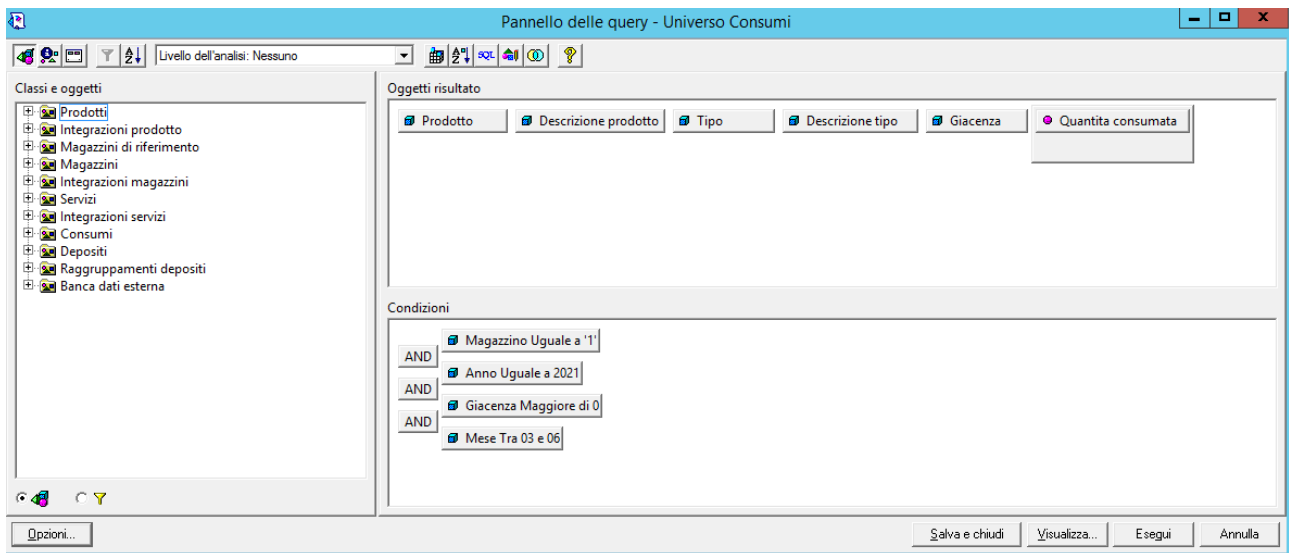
Pannello delle query - Universo Consumi

Livello dell'analisi: Nessuno

Classi e oggetti
Prodotti
Integrazioni prodotto
Magazzini di riferimento
Magazzini
Integrazioni magazzini
Servizi
Integrazioni servizi
Consumi
Depositi
Raggruppamenti depositi
Banca dati esterna

Oggetti risultato
Prodotto
Descrizione prodotto
Tipo
Descrizione tipo
Giacenza
Quantita consumata

Condizioni
AND
AND
AND
Magazzino Uguale a '1'
Anno Uguale a 2021
Giacenza Maggiore di 0
Mese Tra 03 e 06

Opzioni...
Salva e chiudi
Visualizza...
Esegui
Annulla